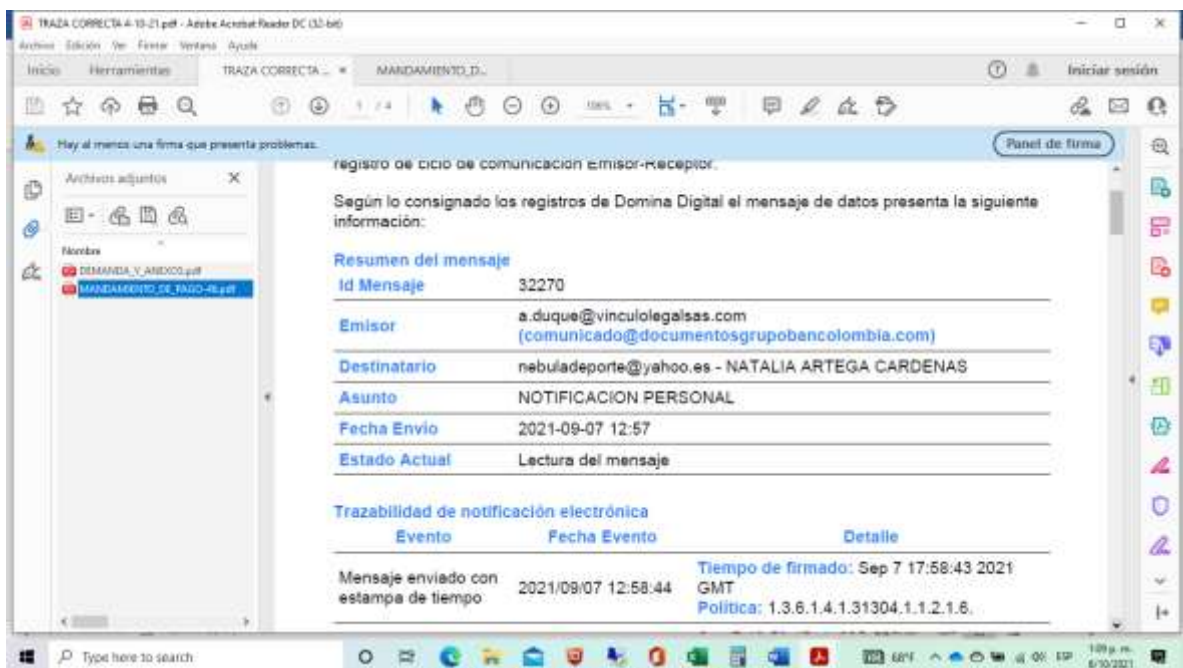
TRAZA CORRECTA 4-10-21.pdf - Adobe Acrobat Reader DC (32-bit)
Archivo Edición Ver Firmar Ventana Ayuda
Inicio Herramientas TRAZA CORRECTA ... × MANDAMIENTO_D...
Iniciar sesión
1 / 4
Hay al menos una firma que presenta problemas.
Panel de firma
Archivos adjuntos ×
Nombre
DEMANDA_Y_ANEXOS.pdf
MANDAMIENTO_DE_PAGO-46.pdf

registro de ciclo de comunicación Emisor-Receptor.

Según lo consignado los registros de Domina Digital el mensaje de datos presenta la siguiente información:

Resumen del mensaje

| | |
|---|---|
| Id Mensaje | 32270 |
| Emisor | a.duque@vinculolegalsas.com (comunicado@documentosgrupobancolombia.com) |
| Destinatario | nebuladeporte@yahoo.es - NATALIA ARTEGA CARDENAS |
| Asunto | NOTIFICACION PERSONAL |
| Fecha Envio | 2021-09-07 12:57 |
| Estado Actual | Lectura del mensaje |

Trazabilidad de notificación electrónica

| Evento | Fecha Evento | Detalle |
|---|---|---|
| Mensaje enviado con estampa de tiempo | 2021/09/07 12:58:44 | Tiempo de firmado: Sep 7 17:58:43 2021 GMT Política: 1.3.6.1.4.1.31304.1.1.2.1.6. |

Type here to search
1:09 p. m.
6/10/2021